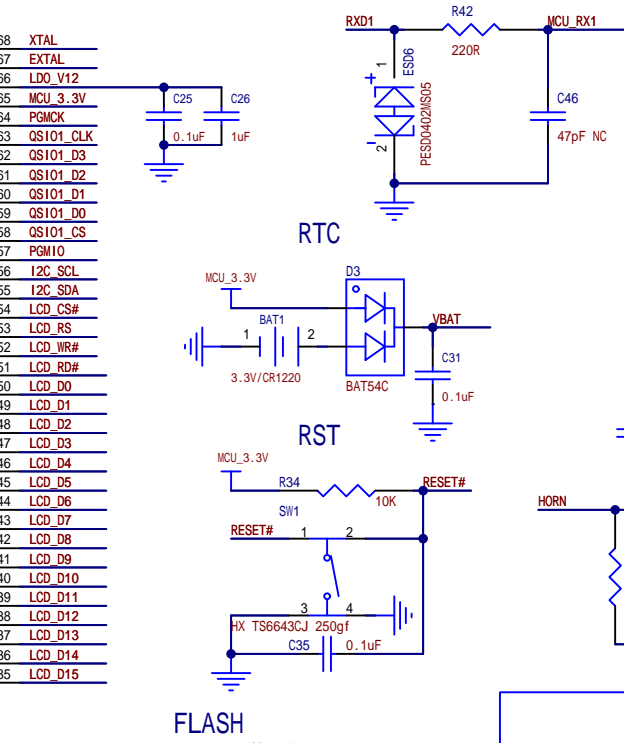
68 XTAL
67 EXTAL
66 LDO_V12
65 MCU_3.3V
64 PGMCK
63 QSIO1_CLK
62 QSIO1_D3
61 QSIO1_D2
60 QSIO1_D1
59 QSIO1_D0
58 QSIO1_CS
57 PGMIO
56 I2C_SCL
55 I2C_SDA
54 LCD_CS#
53 LCD_RS
52 LCD_WR#
51 LCD_RD#
50 LCD_D0
49 LCD_D1
48 LCD_D2
47 LCD_D3
46 LCD_D4
45 LCD_D5
44 LCD_D6
43 LCD_D7
42 LCD_D8
41 LCD_D9
40 LCD_D10
39 LCD_D11
38 LCD_D12
37 LCD_D13
36 LCD_D14
35 LCD_D15

C25
0.1uF
C26
1uF

RXD1
R42
220R
MCU_RX1
1
+
ESD6
PESD0402MS05
2
-
C46
47pF NC

RTC

MCU_3.3V
D3
BAT1
1
2
3.3V/CR1220
VBAT
C31
BAT54C
0.1uF

RST

MCU_3.3V
R34
10K
RESET#
SW1
RESET#
1
2
3
4
HX TS6643CJ 250gf
C35
0.1uF

HORN

FLASH